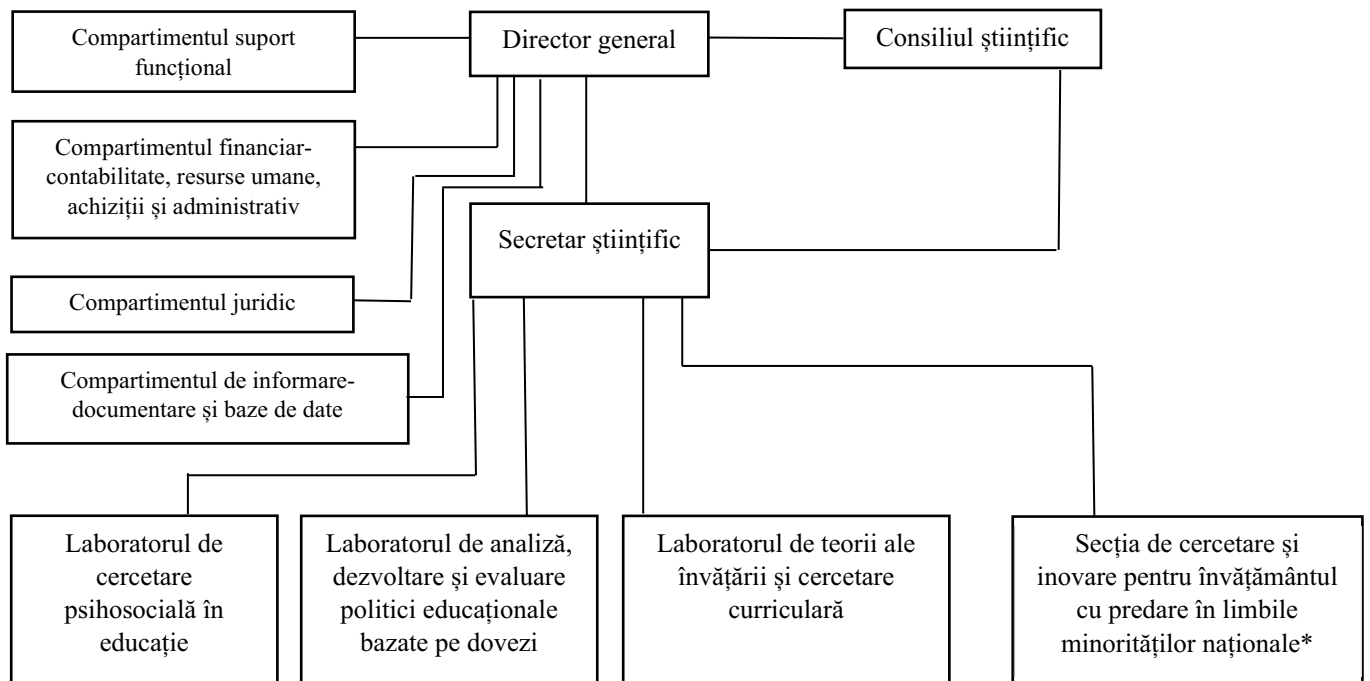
Compartimentul suport funcțional

Director general

Consiliul științific

Compartimentul financiar-contabilitate, resurse umane, achiziții și administrativ

Secretar științific

Compartimentul juridic

Compartimentul de informare-documentare și baze de date

Laboratorul de cercetare psihosocială în educație

Laboratorul de analiză, dezvoltare și evaluare politici educaționale bazate pe dovezi

Laboratorul de teorii ale învățării și cercetare curriculară

Secția de cercetare și inovare pentru învățământul cu predare în limbile minorităților naționale*